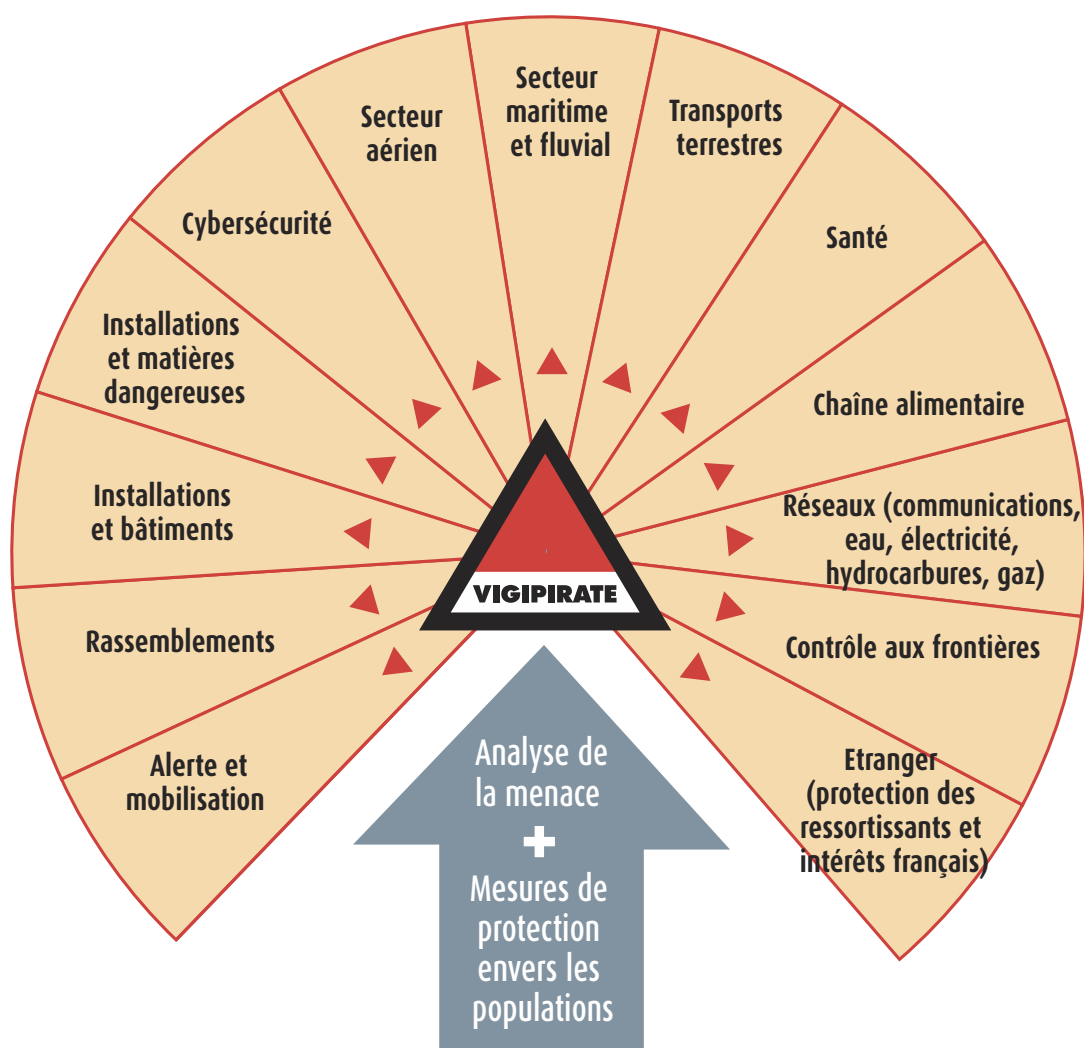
Secteur aérien

Secteur maritime et fluvial

Transports terrestres

Cybersécurité

Santé

Installations et matières dangereuses

Chaîne alimentaire

Installations et bâtiments

Réseaux (communications, eau, électricité, hydrocarbures, gaz)

VIGIPIRATE

Rassemblements

Contrôle aux frontières

Alerte et mobilisation

Etranger (protection des ressortissants et intérêts français)

Analyse de la menace
+
Mesures de protection envers les populations